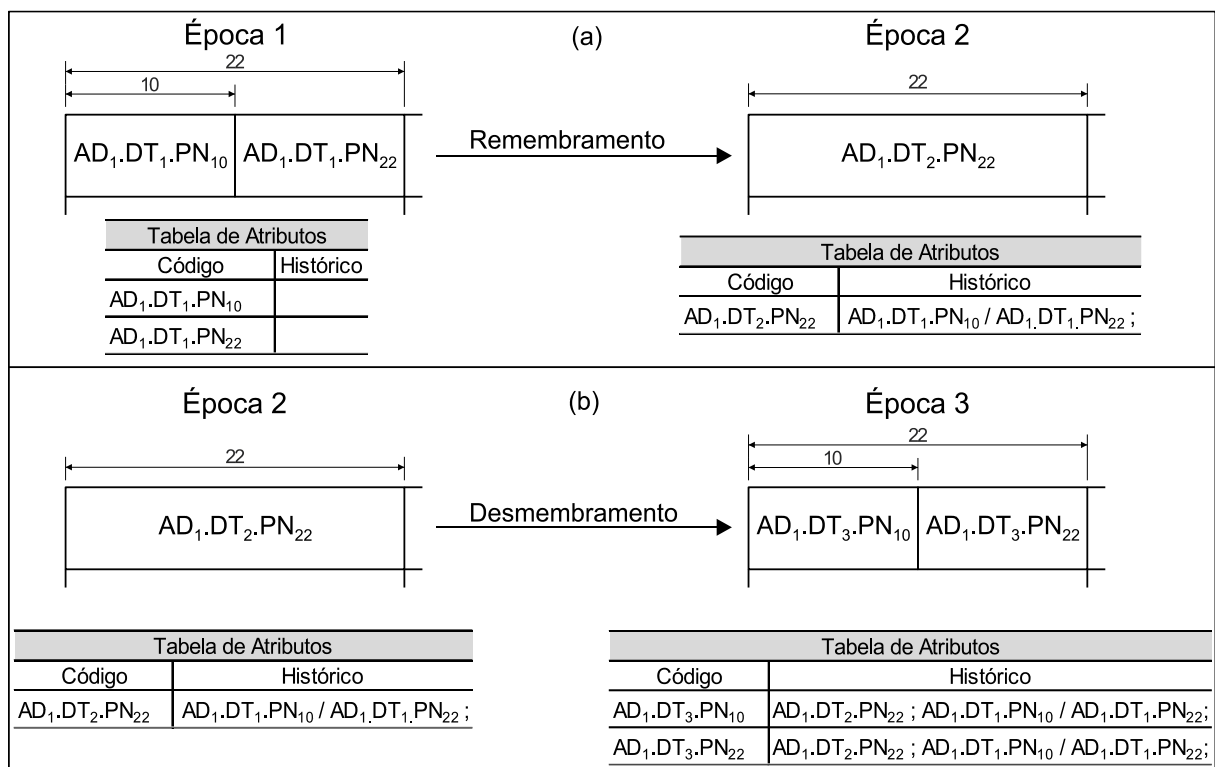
Época 1

(a)

Época 2

22

10

$AD_1.DT_1.PN_{10}$ | $AD_1.DT_1.PN_{22}$

Remembramento

22

$AD_1.DT_2.PN_{22}$

| Tabela de Atributos | |
|---|---|
| Código | Histórico |
| $AD_1.DT_1.PN_{10}$ | |
| $AD_1.DT_1.PN_{22}$ | |

| Tabela de Atributos | |
|---|---|
| Código | Histórico |
| $AD_1.DT_2.PN_{22}$ | $AD_1.DT_1.PN_{10}$ / $AD_1.DT_1.PN_{22}$ ; |

Época 2

(b)

Época 3

22

$AD_1.DT_2.PN_{22}$

Desmembramento

22

10

$AD_1.DT_3.PN_{10}$ | $AD_1.DT_3.PN_{22}$

| Tabela de Atributos | |
|---|---|
| Código | Histórico |
| $AD_1.DT_2.PN_{22}$ | $AD_1.DT_1.PN_{10}$ / $AD_1.DT_1.PN_{22}$ ; |

| Tabela de Atributos | |
|---|---|
| Código | Histórico |
| $AD_1.DT_3.PN_{10}$ | $AD_1.DT_2.PN_{22}$ ; $AD_1.DT_1.PN_{10}$ / $AD_1.DT_1.PN_{22}$; |
| $AD_1.DT_3.PN_{22}$ | $AD_1.DT_2.PN_{22}$ ; $AD_1.DT_1.PN_{10}$ / $AD_1.DT_1.PN_{22}$; |